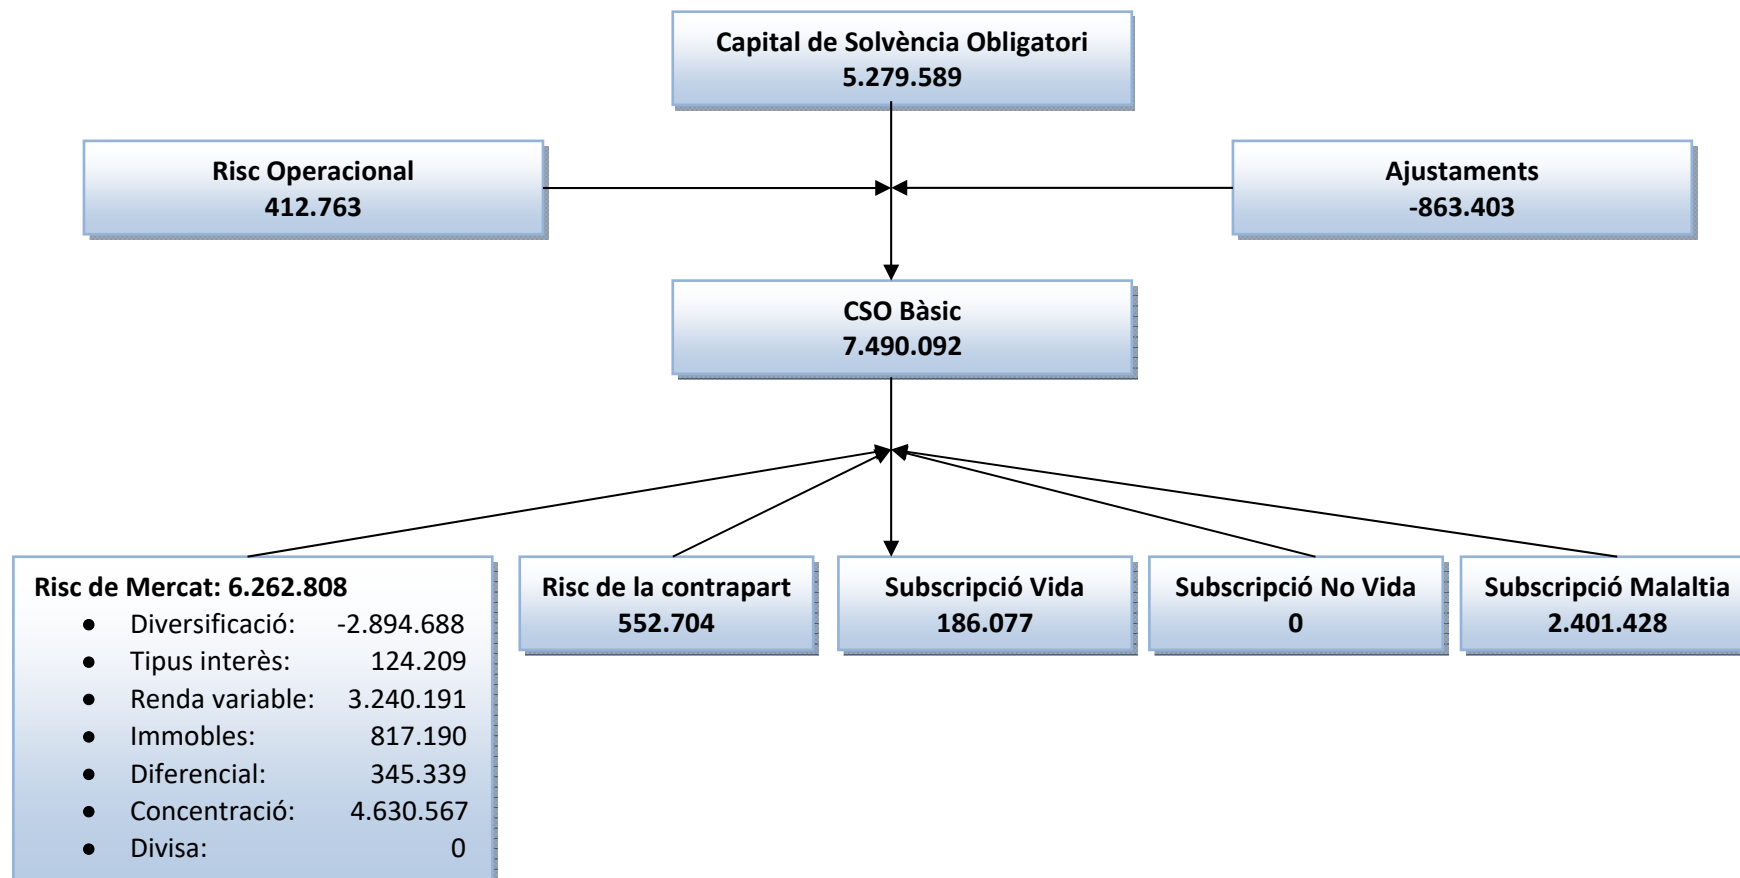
Capital de Solvència Obligatori
5.279.589

Risc Operacional
412.763

Ajustaments
-863.403

CSO Bàsic
7.490.092

Risc de Mercat: 6.262.808
- Diversificació: -2.894.688
- Tipus interès: 124.209
- Renda variable: 3.240.191
- Immobles: 817.190
- Diferencial: 345.339
- Concentració: 4.630.567
- Divisa: 0

Risc de la contrapart
552.704

Subscripció Vida
186.077

Subscripció No Vida
0

Subscripció Malaltia
2.401.428